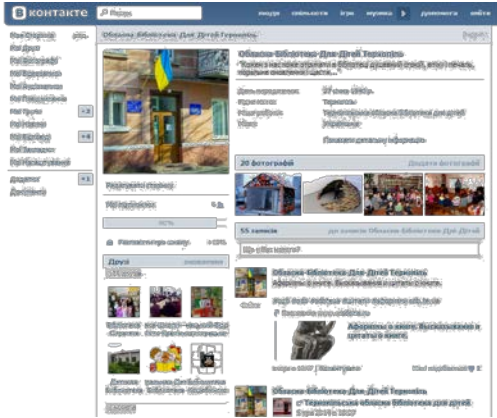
ВКОНТАКТЕ

Обласна Бібліотека Для Дітей Тернопіль

20 фотографій

Друзі

55 записів

Обласна Бібліотека Для Дітей Тернопіль

Афоризми в книзі. Висловлювання і цитати в книзі.

Обласна Бібліотека Для Дітей Тернопіль